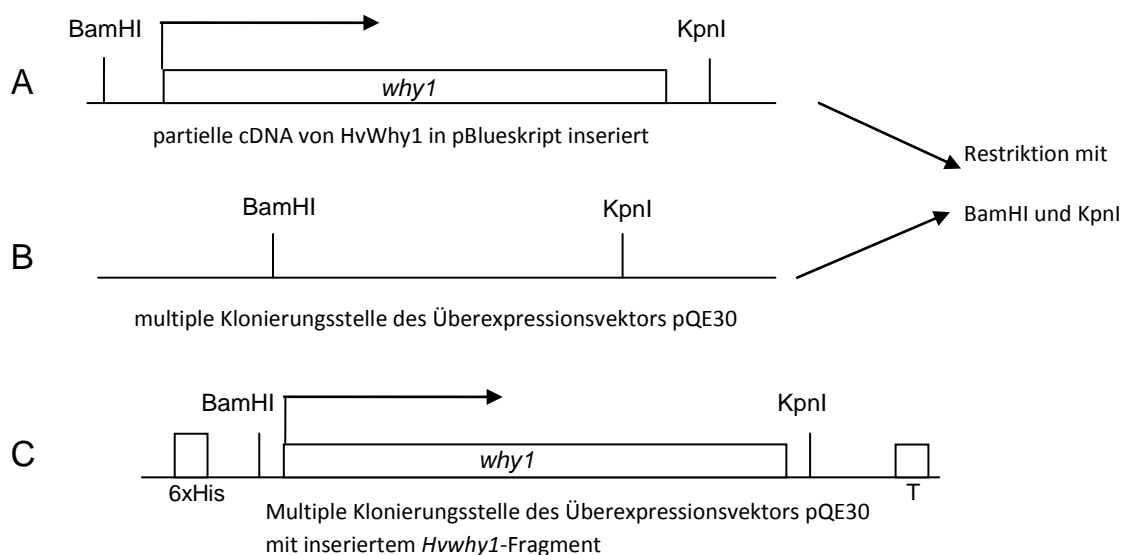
BamHI

KpnI

A

why1

partielle cDNA von HvWhy1 in pBlueskript inseriert

Restriktion mit

BamHI und KpnI

BamHI

KpnI

B

multiple Klonierungsstelle des Überexpressionsvektors pQE30

BamHI

KpnI

C

why1

6xHis

T

Multiple Klonierungsstelle des Überexpressionsvektors pQE30 mit inseriertem *Hvwhy1*-Fragment